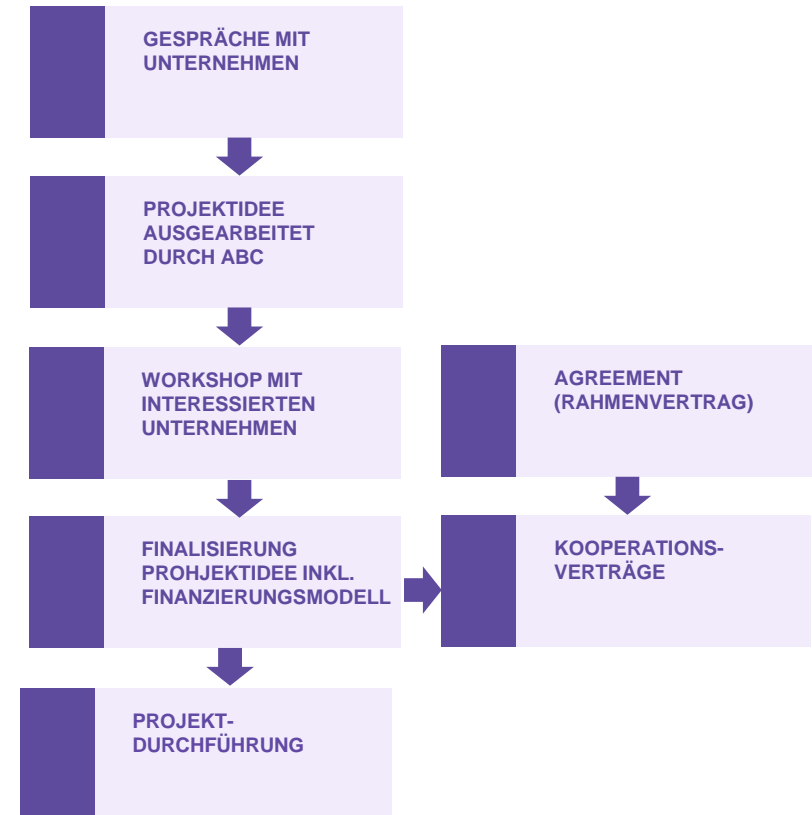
GESPRÄCHE MIT UNTERNEHMEN

PROJEKTIDEE AUSGEARBEITET DURCH ABC

WORKSHOP MIT INTERESSIERTEN UNTERNEHMEN

FINALISIERUNG PROHJEKTIDEE INKL. FINANZIERUNGSMODELL

PROJEKT-DURCHFÜHRUNG

AGREEMENT (RAHMENVERTRAG)

KOOPERATIONS-VERTRÄGE